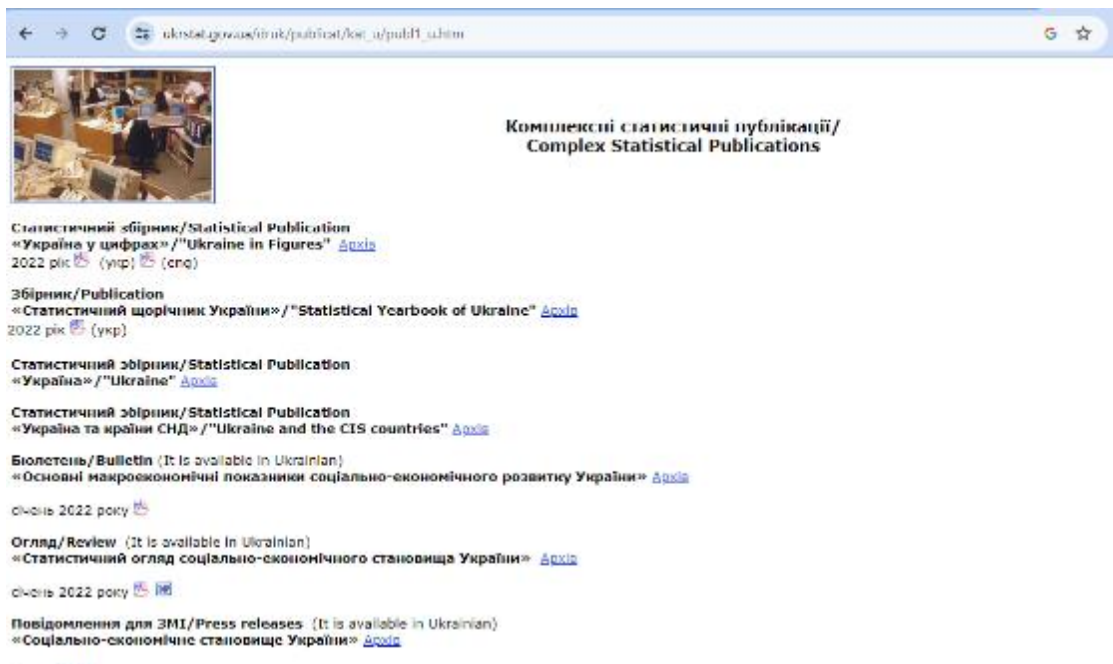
ukrstat.gov.ua/druk/publicat/kat_u/publ1_u.htm

Комплексні статистичні публікації/
Complex Statistical Publications

Статистичний збірник/Statistical Publication
«Україна у цифрах»/"Ukraine in Figures" Архів
2022 рік (укр) (eng)

Збірник/Publication
«Статистичний щорічник України»/"Statistical Yearbook of Ukraine" Архів
2022 рік (укр)

Статистичний збірник/Statistical Publication
«Україна»/"Ukraine" Архів

Статистичний збірник/Statistical Publication
«Україна та країни СНД»/"Ukraine and the CIS countries" Архів

Бюлетень/Bulletin (It is available in Ukrainian)
«Основні макроекономічні показники соціально-економічного розвитку України» Архів

січень 2022 року

Огляд/Review (It is available in Ukrainian)
«Статистичний огляд соціально-економічного становища України» Архів

січень 2022 року

Повідомлення для ЗМІ/Press releases (It is available in Ukrainian)
«Соціально-економічне становище України» Архів